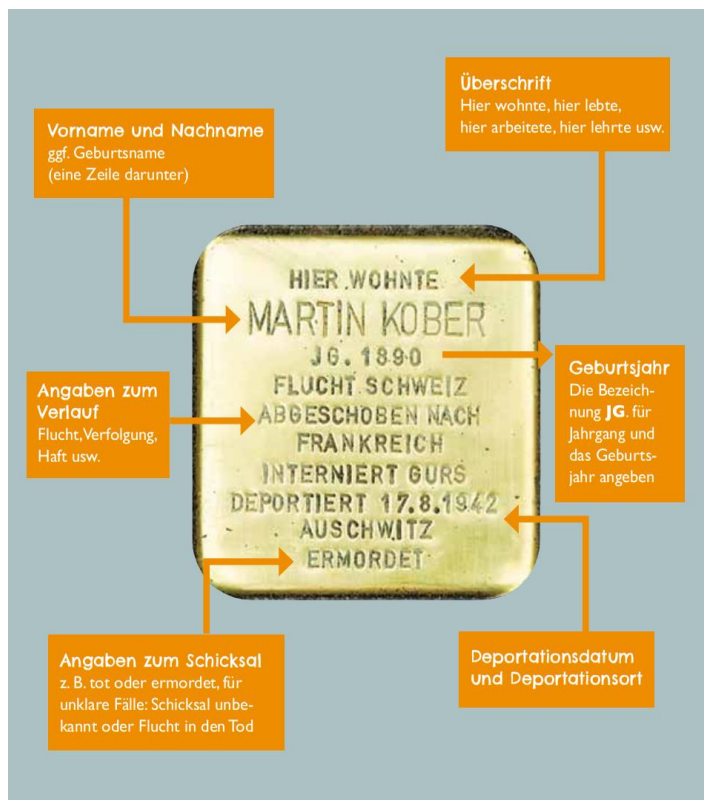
Überschrift
Hier wohnte, hier lebte, hier arbeitete, hier lehrte usw.

Vorname und Nachname
ggf. Geburtsname
(eine Zeile darunter)

HIER WOHNTE
MARTIN KOBER
JG. 1890
FLUCHT SCHWEIZ
ABGESCHOBEN NACH
FRANKREICH
INTERNIERT GURS
DEPORTIERT 17.8.1942
AUSCHWITZ
ERMORDET

Geburtsjahr
Die Bezeichnung **JG**. für Jahrgang und das Geburtsjahr angeben

Angaben zum Verlauf
Flucht, Verfolgung, Haft usw.

Angaben zum Schicksal
z. B. tot oder ermordet, für unklare Fälle: Schicksal unbekannt oder Flucht in den Tod

Deportationsdatum und Deportationsort